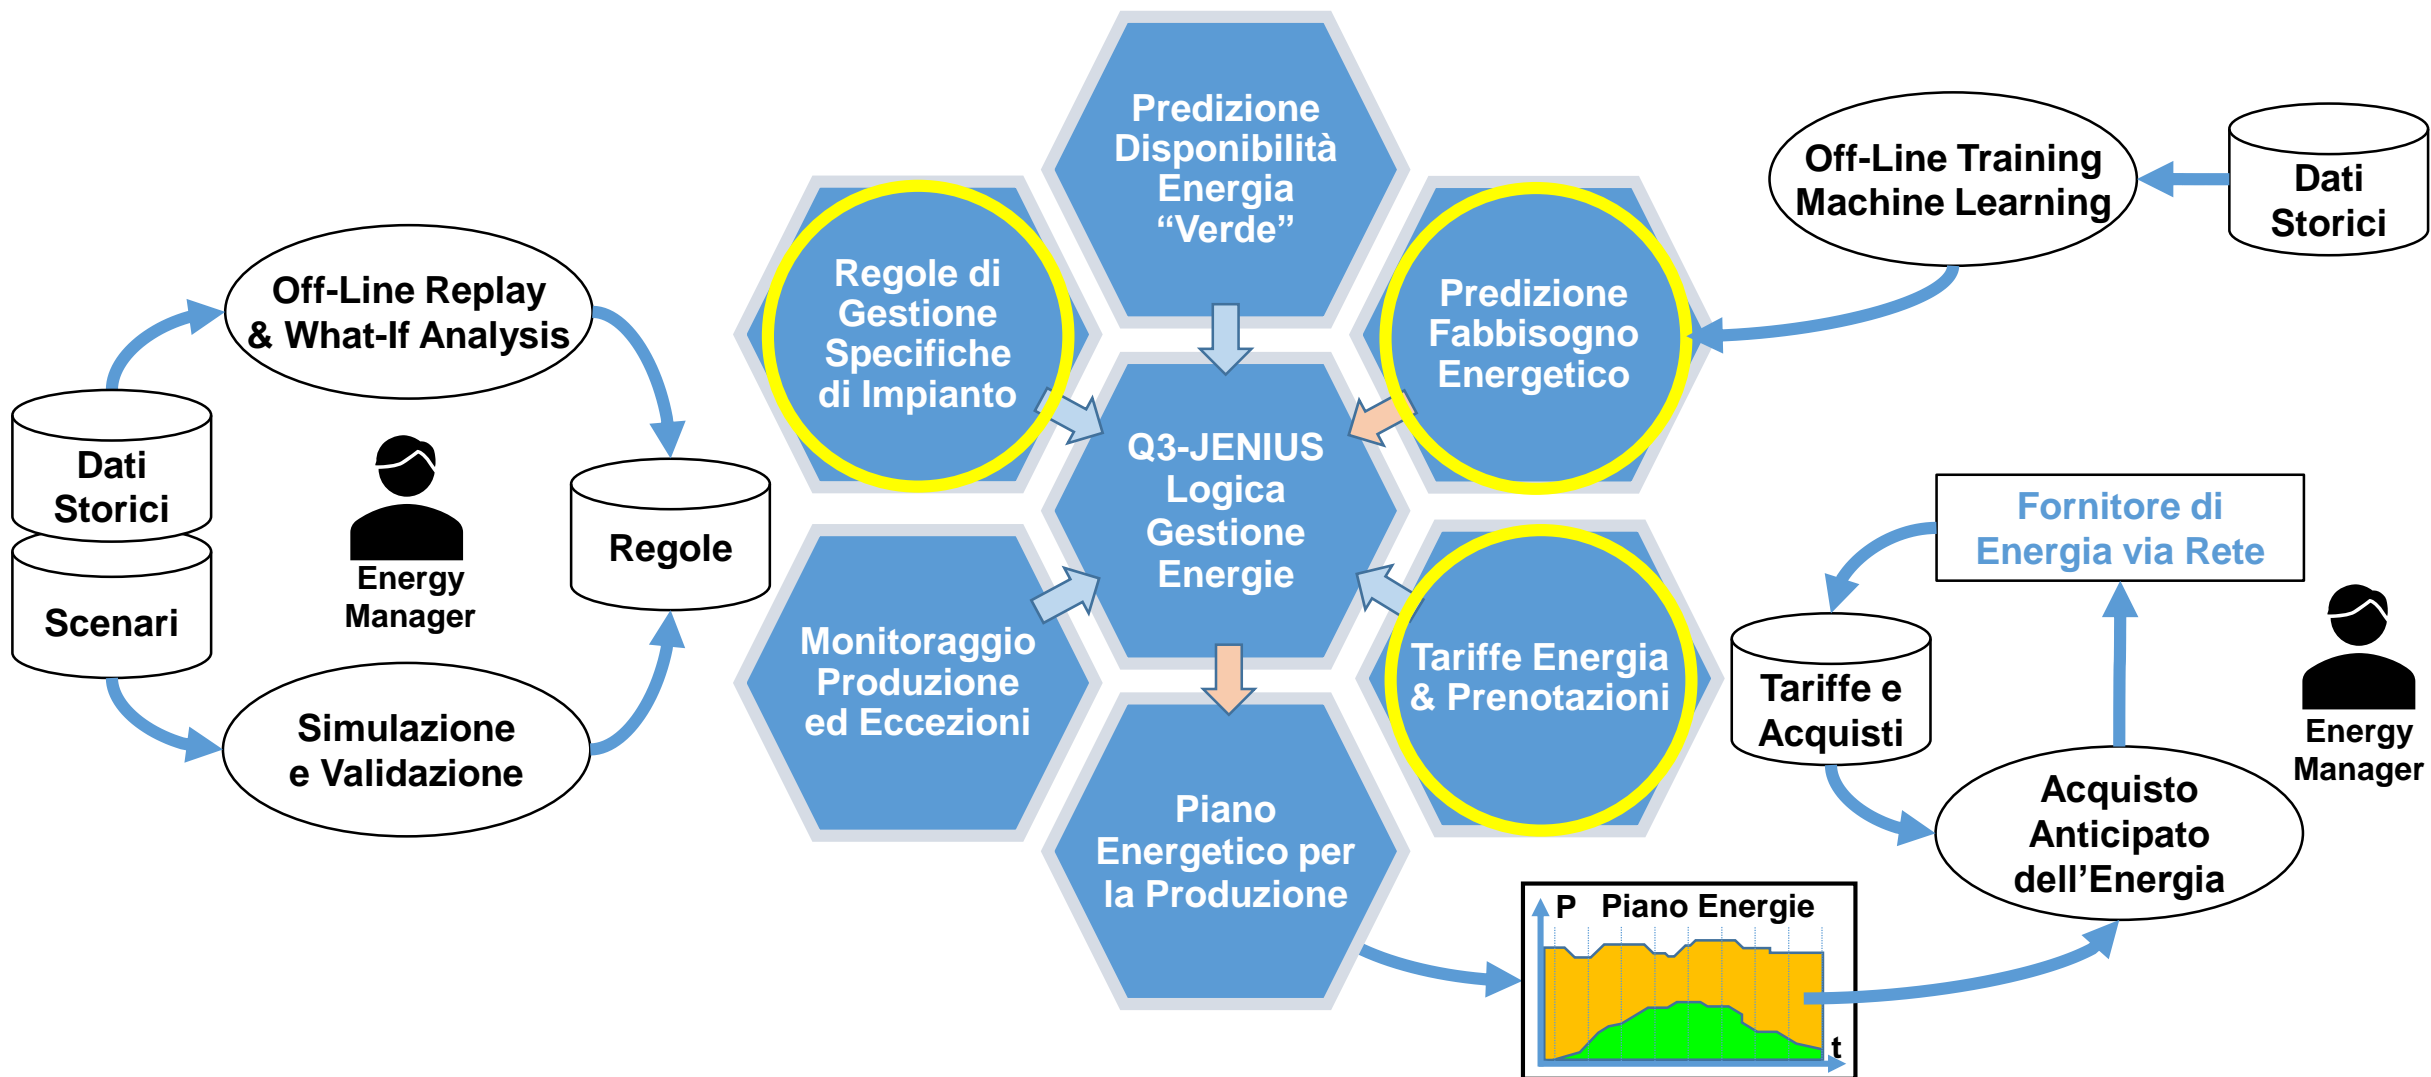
Off-Line Replay & What-If Analysis

Dati Storici

Scenari

Energy Manager

Regole

Simulazione e Validazione

Regole di Gestione Specifiche di Impianto

Predizione Disponibilità Energia "Verde"

Predizione Fabbisogno Energetico

Off-Line Training Machine Learning

Dati Storici

Q3-JENIUS Logica Gestione Energie

Monitoraggio Produzione ed Eccezioni

Tariffe Energia & Prenotazioni

Piano Energetico per la Produzione

Fornitore di Energia via Rete

Tariffe e Acquisti

Energy Manager

Acquisto Anticipato dell'Energia

P Piano Energie

t